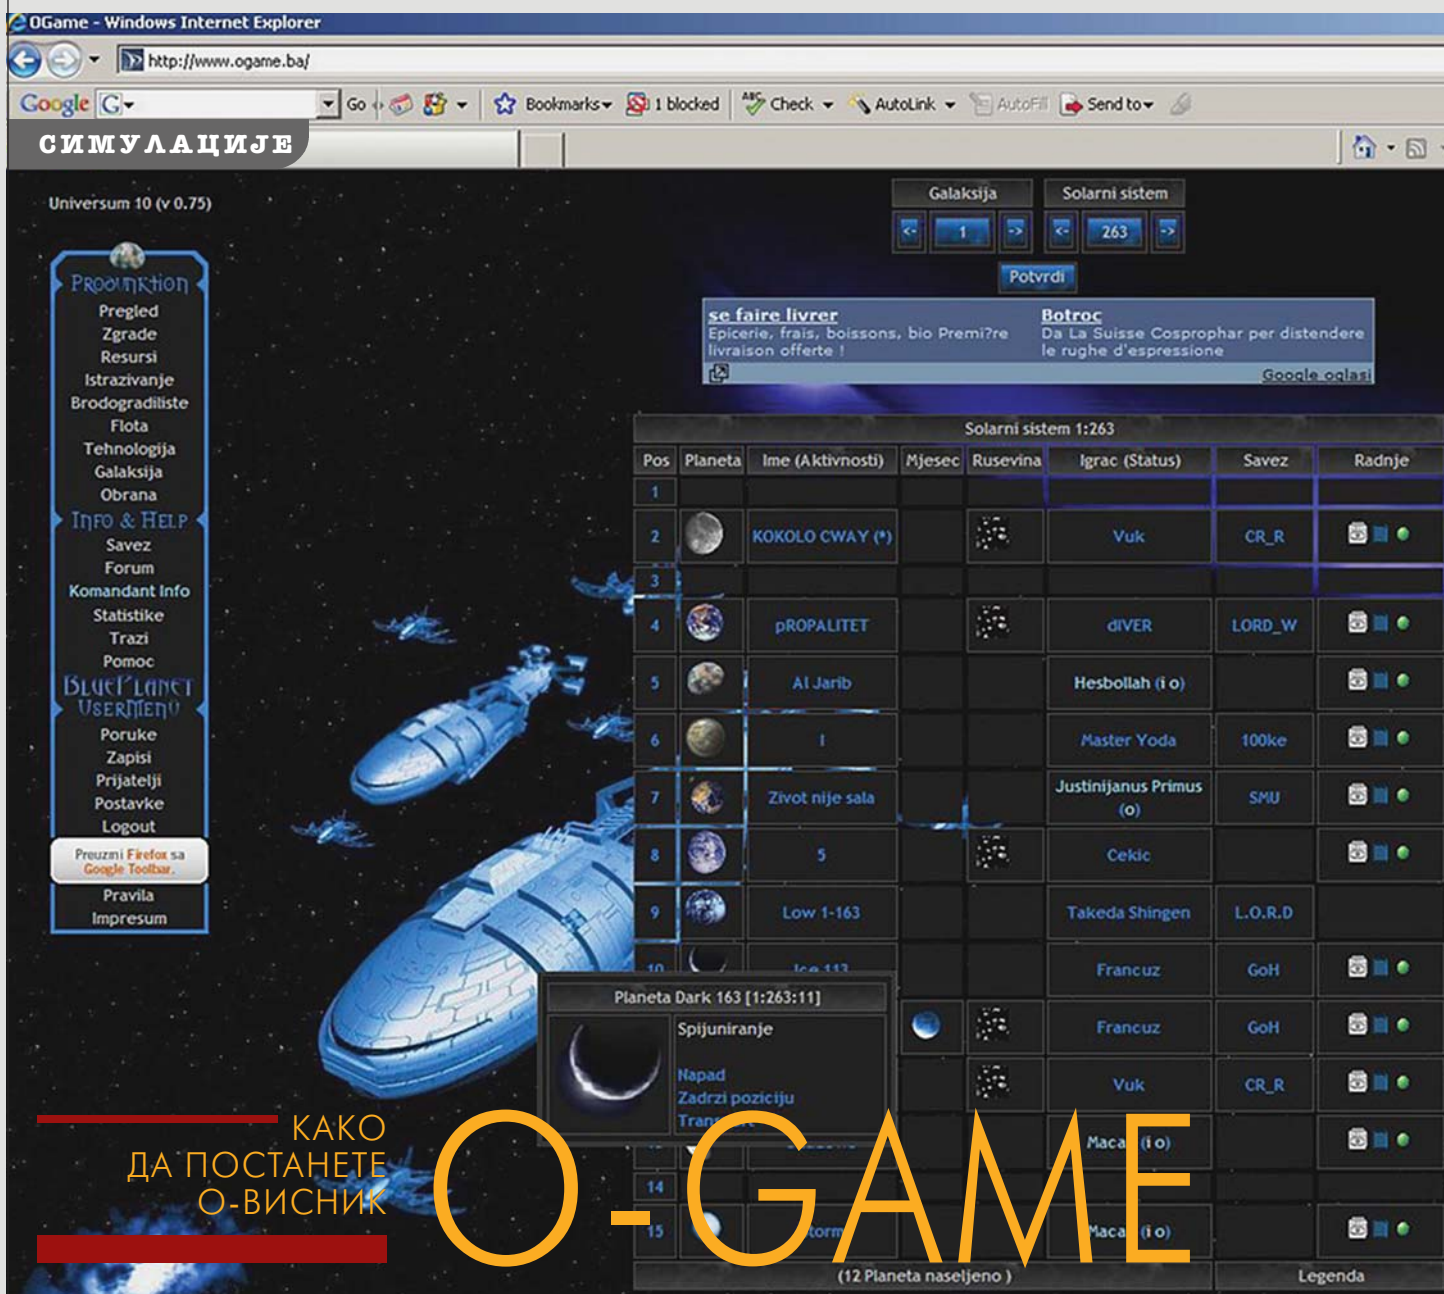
OGame - Windows Internet Explorer

http://www.ogame.ba/

Google G- Go Bookmarks 1 blocked Check AutoLink AutoFill Send to

СИМУЛАЦИЈЕ

Universum 10 (v 0.75)

Produktion
Pregled
Zgrade
Resursi
Istrazivanje
Brodogradiliste
Flota
Tehnologija
Galaksija
Obrana
Info & Help
Savez
Forum
Komandant Info
Statistike
Trazi
Pomoc
BluePlanet
UserMenu
Poruke
Zapisi
Prijatelji
Postavke
Logout
Preuzmi Firefox sa Google Toolbar.
Pravila
Impresum

Galaksija
<- 1 ->
Solarni sistem
<- 263 ->
Potvrdi

se faire livrer
Epicerie, frais, boissons, bio Premi?re livraison offerte !
Botroc
Da La Suisse Cosprophar per distendere le rughe d'espressione
Google oglasi

Solarni sistem 1:263

| Pos | Planeta | Ime (Aktivnosti) | Mjesec | Rusevina | Igrac (Status) | Savez | Radnje |
|---|---|---|---|---|---|---|---|
| 1 | | | | | | | |
| 2 | | KOKOLO CWAY (*) | | | Vuk | CR_R | |
| 3 | | | | | | | |
| 4 | | pROPALITET | | | dIVER | LORD_W | |
| 5 | | Al Jarib | | | Hesbollah (i o) | | |
| 6 | | I | | | Master Yoda | 100ke | |
| 7 | | Zivot nije sala | | | Justinijanus Primus (o) | SMU | |
| 8 | | 5 | | | Cekic | | |
| 9 | | Low 1-163 | | | Takeda Shingen | L.O.R.D | |
| 10 | | Ice 113 | | | Francuz | GoH | |
| | | | | | Francuz | GoH | |
| | | | | | Vuk | CR_R | |
| | | | | | Maca (i o) | | |
| 14 | | | | | | | |
| 15 | | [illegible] | | | Maca (i o) | | |

Planeta Dark 163 [1:263:11]
Spijuniranje
Napad
Zadrzi poziciju
Tran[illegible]

(12 Planeta naseljeno)
Legenda

КАКО ДА ПОСТАНЕТЕ О-ВИСНИК

O-GAME